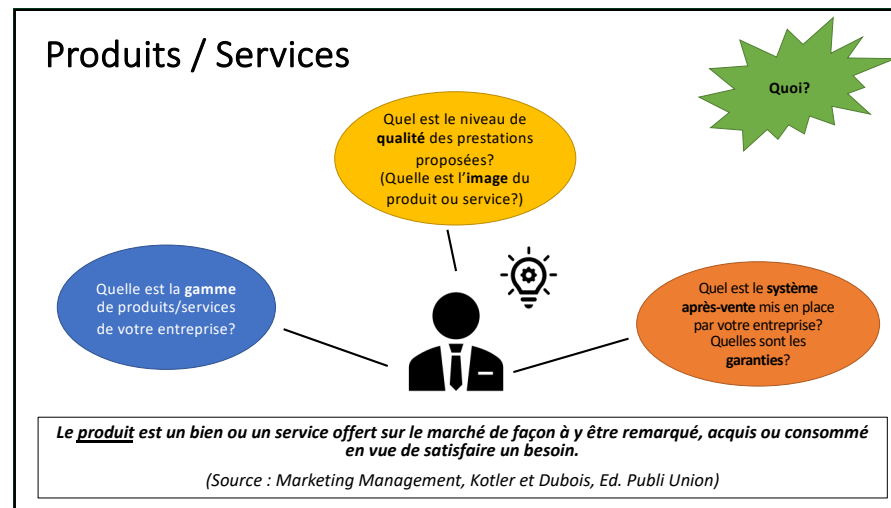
Produits / Services

Quoi?

Quel est le niveau de qualité des prestations proposées?
(Quelle est l'image du produit ou service?)

Quelle est la gamme de produits/services de votre entreprise?

Quel est le système après-vente mis en place par votre entreprise? Quelles sont les garanties?

Le produit est un bien ou un service offert sur le marché de façon à y être remarqué, acquis ou consommé en vue de satisfaire un besoin.

(Source : Marketing Management, Kotler et Dubois, Ed. Publi Union)